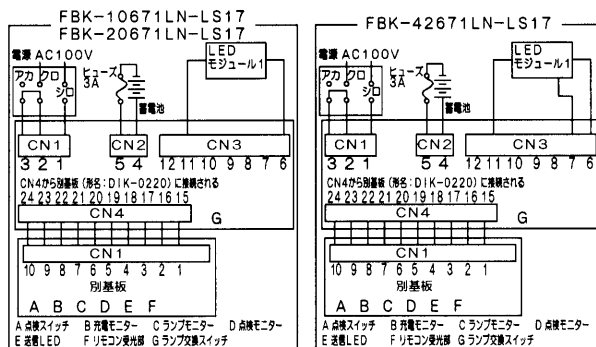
FBK-10671LN-LS17
FBK-20671LN-LS17

電源 AC100V

アカ クロ シロ

ヒューズ 3A

蓄電池

LED モジュール1

CN1
3 2 1

CN2
5 4

CN3
12 11 10 9 8 7 6

CN4から別基板（形名：DIK-0220）に接続される
24 23 22 21 20 19 18 17 16 15

CN4

G

CN1
10 9 8 7 6 5 4 3 2 1
別基板

A B C D E F

A 点検スイッチ　B 充電モニター　C ランプモニター　D 点検モニター
E 送信LED　F リモコン受光部　G ランプ交換スイッチ

FBK-42671LN-LS17

電源 AC100V

アカ クロ シロ

ヒューズ 3A

蓄電池

LED モジュール1

CN1
3 2 1

CN2
5 4

CN3
12 11 10 9 8 7 6

CN4から別基板（形名：DIK-0220）に接続される
24 23 22 21 20 19 18 17 16 15

CN4

G

CN1
10 9 8 7 6 5 4 3 2 1
別基板

A B C D E F

A 点検スイッチ　B 充電モニター　C ランプモニター　D 点検モニター
E 送信LED　F リモコン受光部　G ランプ交換スイッチ